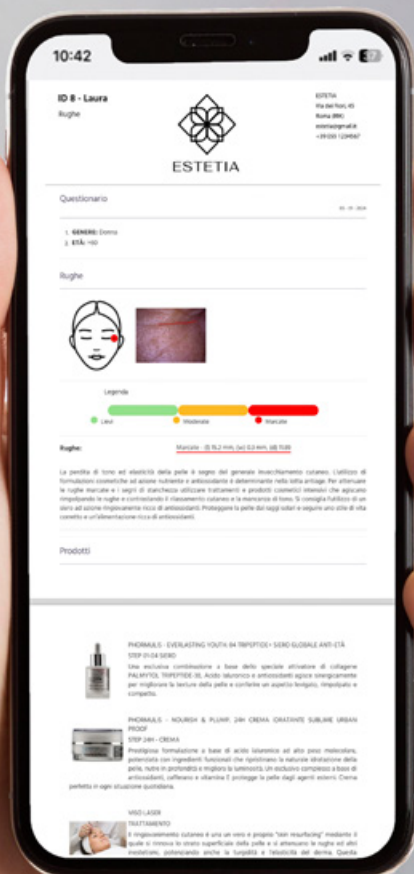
10:42

ID 8 - Laura
Rughe

ESTETIA

ESTETIA
Via dei Fiori, 45
Roma (RM)
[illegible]@gmail.it
+39 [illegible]

Questionario

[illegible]

1. GENERE: Donna
2. ETÀ: >60

Rughe

Legenda
Lievi
Moderate
Marcate

Rughe: Marcate - (l) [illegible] mm, (w) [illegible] mm, (d) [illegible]

La perdita di tono ed elasticità della pelle è segno del generale invecchiamento cutaneo. L'utilizzo di formulazioni cosmetiche ad azione nutriente e antiossidante è determinante nella lotta antiage. Per attenuare le rughe marcate e i segni di stanchezza utilizzare trattamenti e prodotti cosmetici intensivi che agiscano rimpolpando le rughe e contrastando il rilassamento cutaneo e la mancanza di tono. Si consiglia l'utilizzo di un siero ad azione rimpolpante ricco di antiossidanti. Proteggere la pelle dai raggi solari e seguire uno stile di vita corretto e un'alimentazione ricca di antiossidanti.

Prodotti

PHORMULS - EVERLASTING YOUTH 04 TRIPEPTIDE+ SIERO GLOBALE ANTI-ETÀ
STEP 01-04 SIERO
Una esclusiva combinazione a base delle speciali attivatore di collagene PALMITOYL TRIPEPTIDE-38, Acido Ialuronico e antiossidanti agisce sinergicamente per migliorare la texture della pelle e conferire un aspetto levigato, rimpolpato e compatto.

PHORMULS - NOURISH & PLUMP. 24H CREMA IDRATANTE SUBLIME URBAN PROOF
STEP 24H - CREMA
Prestigiosa formulazione a base di acido ialuronico ad alto peso molecolare, potenziata con ingredienti funzionali che ripristinano la naturale idratazione della pelle, nutre in profondità e migliora la luminosità. Un esclusivo complesso a base di antiossidanti, caffeano e vitamina E protegge la pelle dagli agenti esterni. Crema perfetta in ogni situazione quotidiana.

VISO LASER
TRATTAMENTO
Il ringiovanimento cutaneo è una un vero e proprio "skin resurfacing" mediante il quale si rimuove lo strato superficiale della pelle e si attenuano le rughe ed altri inestetismi, potenziando anche la turgidità e l'elasticità del derma. Questa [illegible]